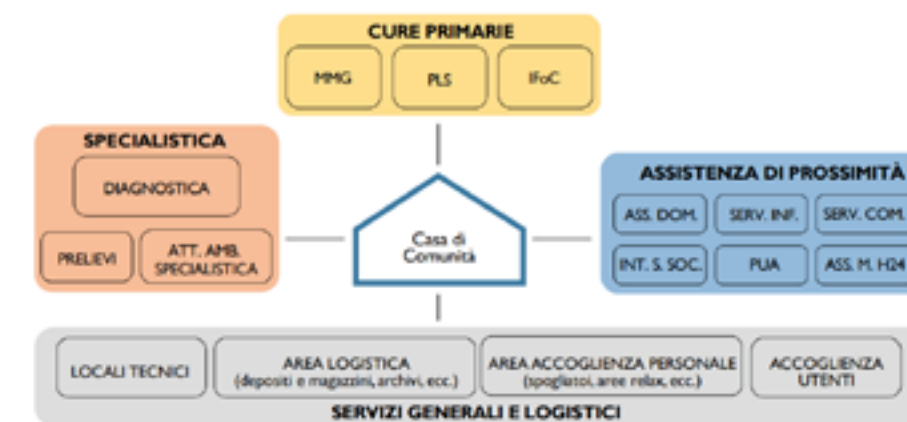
CURE PRIMARIE
MMG
PLS
IFoC

SPECIALISTICA
DIAGNOSTICA
PRELIEVI
ATT. AMB. SPECIALISTICA

Casa di Comunità

ASSISTENZA DI PROSSIMITÀ
ASS. DOM.
SERV. INF.
SERV. COM.
INT. S. SOC.
PUA
ASS. M. H24

LOCALI TECNICI
AREA LOGISTICA (depositi e magazzini, archivi, ecc.)
AREA ACCOGLIENZA PERSONALE (spogliatoi, aree relax, ecc.)
ACCOGLIENZA UTENTI
SERVIZI GENERALI E LOGISTICI